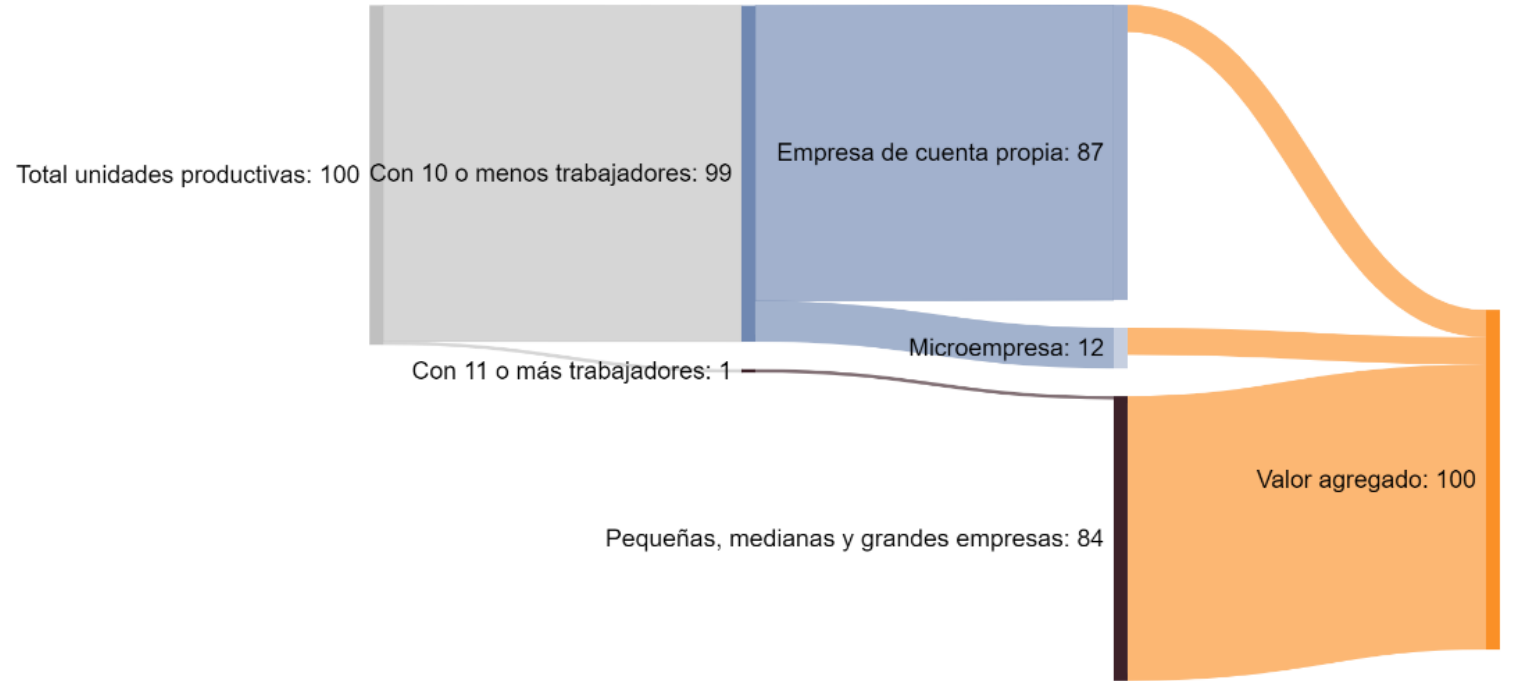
Total unidades productivas: 100
Con 10 o menos trabajadores: 99
Empresa de cuenta propia: 87
Microempresa: 12
Con 11 o más trabajadores: 1
Pequeñas, medianas y grandes empresas: 84
Valor agregado: 100